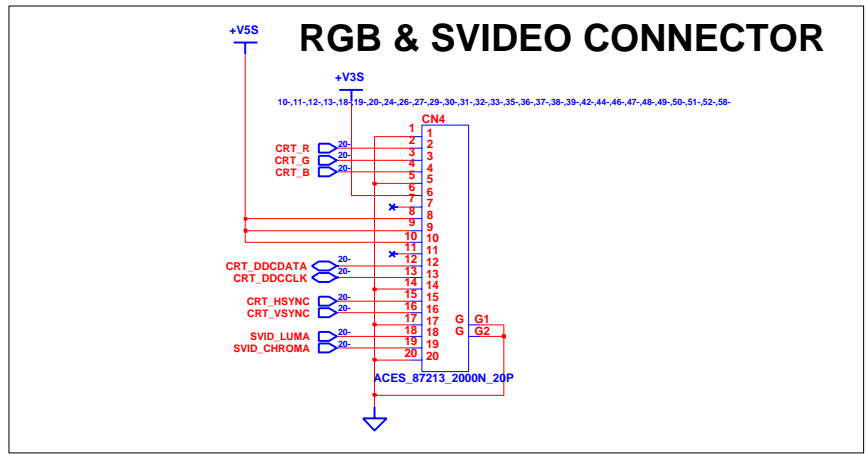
RGB & SVIDEO CONNECTOR

+V5S

+V3S

10-,11-,12-,13-,18-,19-,20-,24-,26-,27-,29-,30-,31-,32-,33-,35-,36-,37-,38-,39-,42-,44-,46-,47-,48-,49-,50-,51-,52-,58-

CN4

CRT_R 20-
CRT_G 20-
CRT_B 20-

CRT_DDCDATA 20-
CRT_DDCCLK 20-

CRT_HSYNC 20-
CRT_VSYNC 20-

SVID_LUMA 20-
SVID_CHROMA 20-

1 1
2 2
3 3
4 4
5 5
6 6
7 7
8 8
9 9
10 10
11 11
12 12
13 13
14 14
15 15
16 16
17 17
18 18
19 19
20 20

G G1
G G2

ACES_87213_2000N_20P